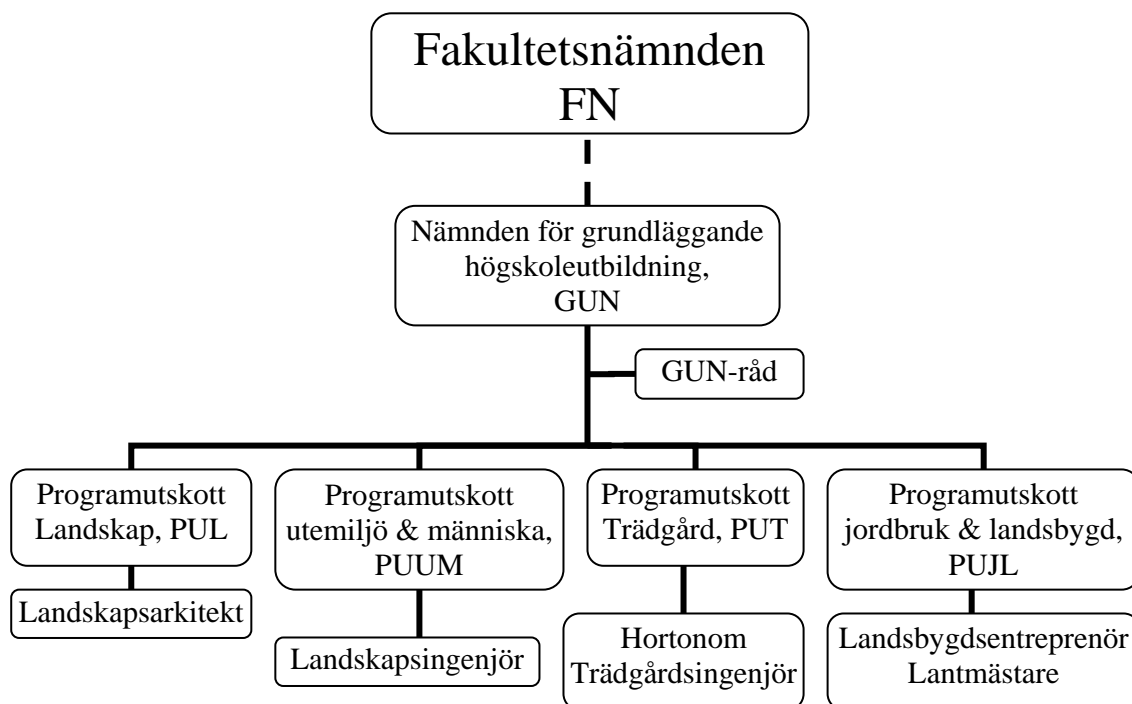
Fakultetsnämnden
FN

Nämnden för grundläggande högskoleutbildning, GUN

GUN-råd

Programutskott Landskap, PUL

Landskapsarkitekt

Programutskott utemiljö & människa, PUUM

Landskapsingenjör

Programutskott Trädgård, PUT

Hortonom
Trädgårdsingenjör

Programutskott jordbruk & landsbygd, PUJL

Landsbygdsentreprenör
Lantmästare